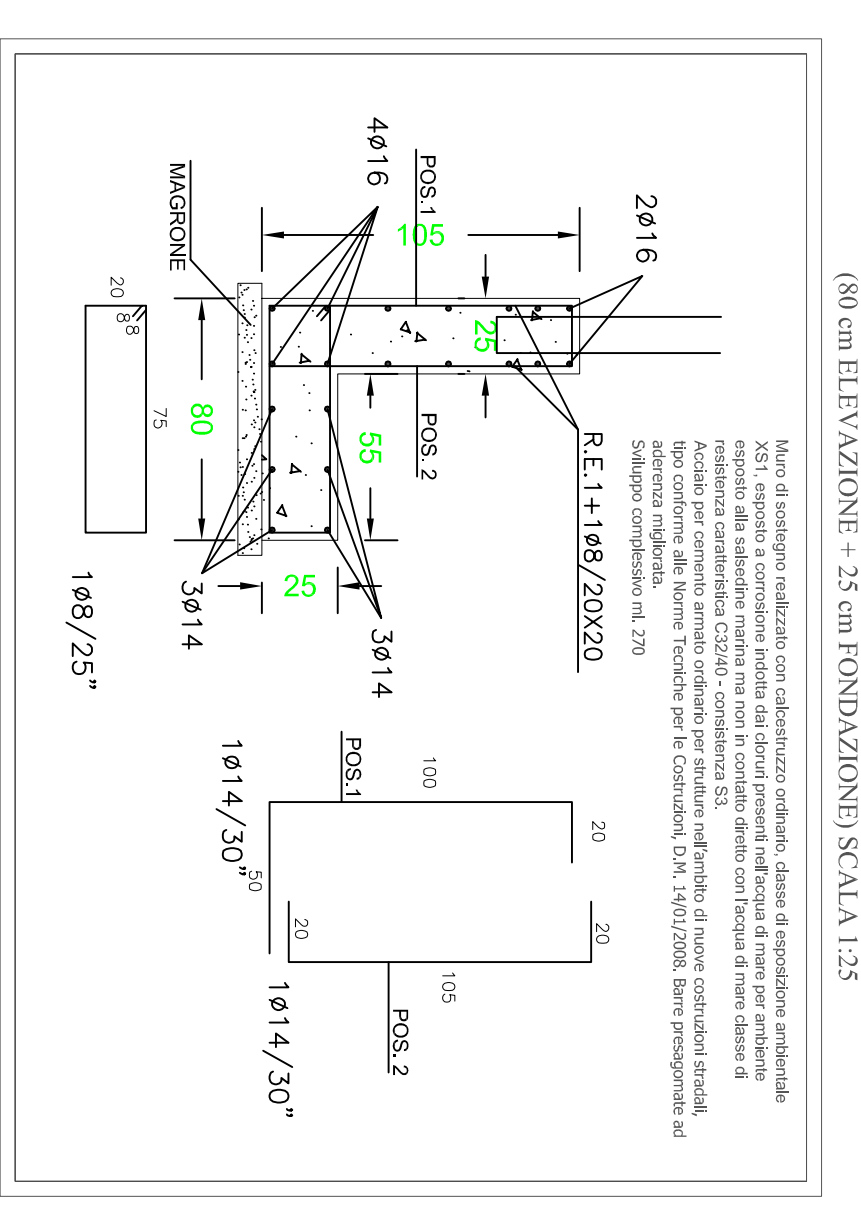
(80 cm ELEVAZIONE + 25 cm FONDAZIONE) SCALA 1:25

Muro di sostegno realizzato con calcestruzzo ordinario, classe di esposizione ambientale XS1, esposto a corrosione indotta dai cloruri presenti nell'acqua di mare per ambiente esposto alla salsedine marina ma non in contatto diretto con l'acqua di mare classe di resistenza caratteristica C32/40 - consistenza S3.
Acciaio per cemento armato ordinario per strutture nell'ambito di nuove costruzioni stradali, tipo conforme alle Norme Tecniche per le Costruzioni, D.M. 14/01/2008. Barre presagomate ad aderenza migliorata.
Sviluppo complessivo ml. 270

4ø16
POS.1
105
2ø16
MAGRONE
25
POS.2
R.E.1+1ø8/20X20
80
55
25
3ø14
3ø14
20
8
8
75
1ø8/25"
POS.1
100
20
50
1ø14/30"
20
20
105
POS.2
1ø14/30"